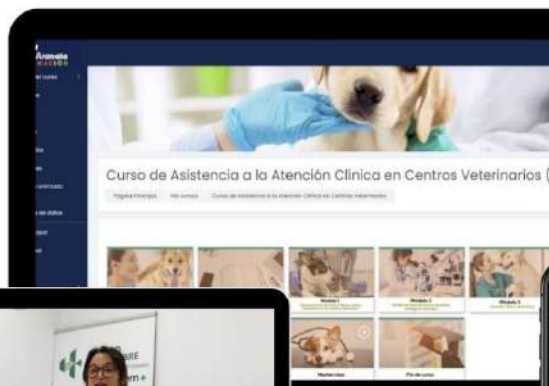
Curso de Asistencia a la Atención Clínica en Centros Veterinarios (

Página Principal   Mis cursos   Curso de Asistencia a la Atención Clínica en Centros Veterinarios

Módulo 1

Módulo 2

Módulo 3

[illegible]

Fin de curso